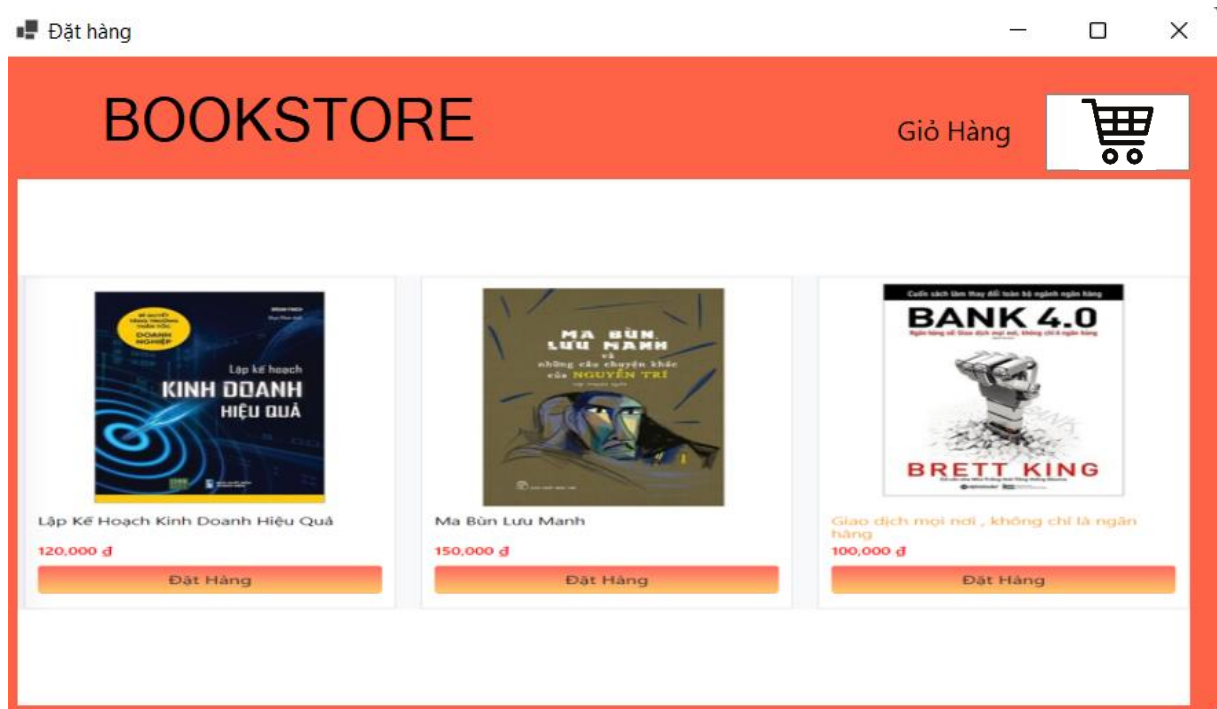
Đặt hàng

BOOKSTORE

Giỏ Hàng

Lập kế hoạch
KINH DOANH
HIỆU QUẢ

Lập Kế Hoạch Kinh Doanh Hiệu Quả

120,000 đ

Đặt Hàng

MA BÙN LƯU MANH
và những câu chuyện khác của NGUYỄN TRÍ

Ma Bùn Lưu Manh

150,000 đ

Đặt Hàng

Cuốn sách làm thay đổi toàn bộ ngành ngân hàng
BANK 4.0
Ngân hàng số: Giao dịch mọi nơi, không chỉ là ngân hàng
BRETT KING

Giao dịch mọi nơi , không chỉ là ngân hàng

100,000 đ

Đặt Hàng